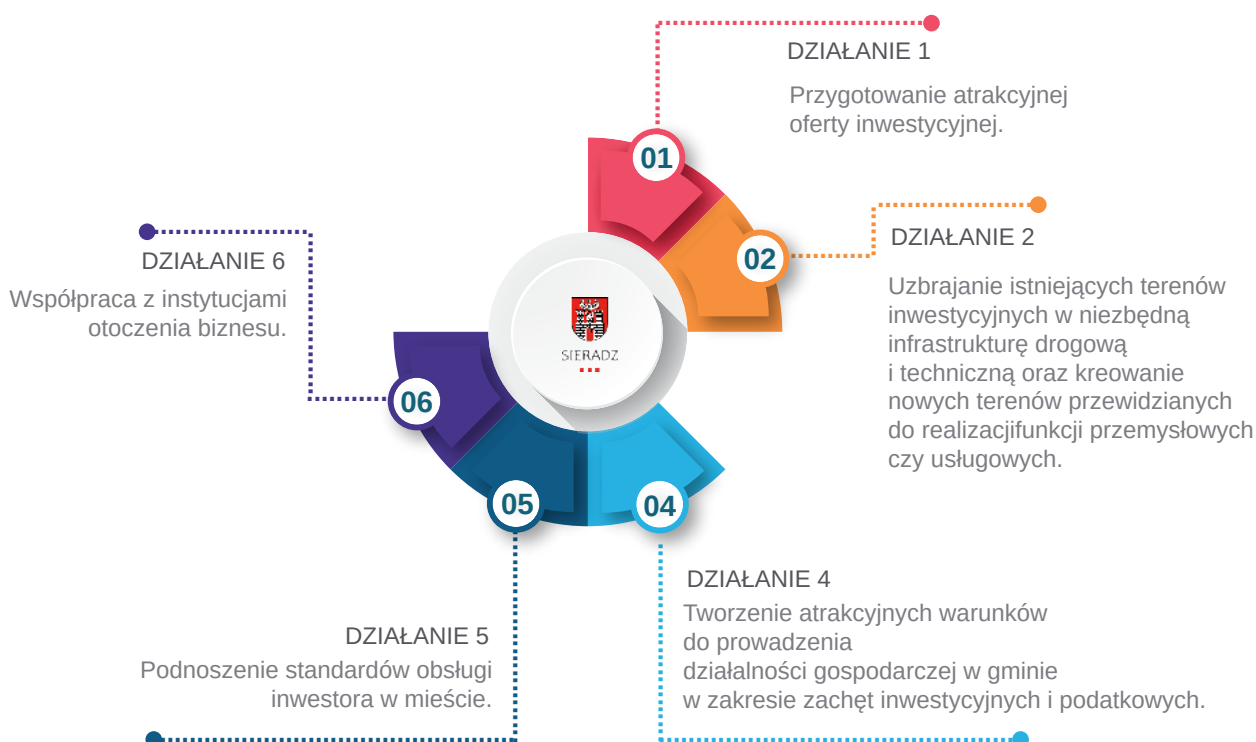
DZIAŁANIE 1
Przygotowanie atrakcyjnej oferty inwestycyjnej.

01

02

DZIAŁANIE 2
Uzbrajanie istniejących terenów inwestycyjnych w niezbędną infrastrukturę drogową i techniczną oraz kreowanie nowych terenów przewidzianych do realizacjifunkcji przemysłowych czy usługowych.

DZIAŁANIE 6
Współpraca z instytucjami otoczenia biznesu.

SIERADZ

06

05

04

DZIAŁANIE 4
Tworzenie atrakcyjnych warunków do prowadzenia działalności gospodarczej w gminie w zakresie zachęt inwestycyjnych i podatkowych.

DZIAŁANIE 5
Podnoszenie standardów obsługi inwestora w mieście.